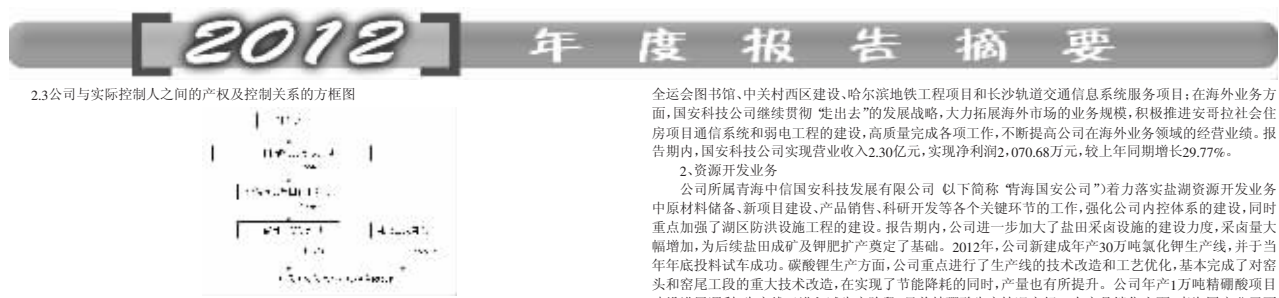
2012 年度报告摘要

2.3公司与实际控制人之间的产权及控制关系的方框图

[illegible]

全运会图书馆、中关村西区建设、哈尔滨地铁工程项目和长沙轨道交通信息系统服务项目；在海外业务方面，国安科技公司继续贯彻"走出去"的发展战略，大力拓展海外市场的业务规模，积极推进安哥拉社会住房项目通信系统和弱电工程的建设，高质量完成各项工作，不断提高公司在海外业务领域的经营业绩。报告期内，国安科技公司实现营业收入2.30亿元，实现净利润2,070.68万元，较上年同期增长29.77%。

2、资源开发业务

公司所属青海中信国安科技发展有限公司（以下简称"青海国安公司"）着力落实盐湖资源开发业务中原材料储备、新项目建设、产品销售、科研开发等各个关键环节的工作，强化公司内控体系的建设，同时重点加强了湖区防洪设施工程的建设。报告期内，公司进一步加大了盐田采卤设施的建设力度，采卤量大幅增加，为后续盐田成矿及钾肥扩产奠定了基础。2012年，公司新建成年产30万吨氯化钾生产线，并于当年年底投料试车成功。碳酸锂生产方面，公司重点进行了生产线的技术改造和工艺优化，基本完成了对窑头和窑尾工段的重大技术改造，在实现了节能降耗的同时，产量也有所提升。公司年产1万吨精硼酸项目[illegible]